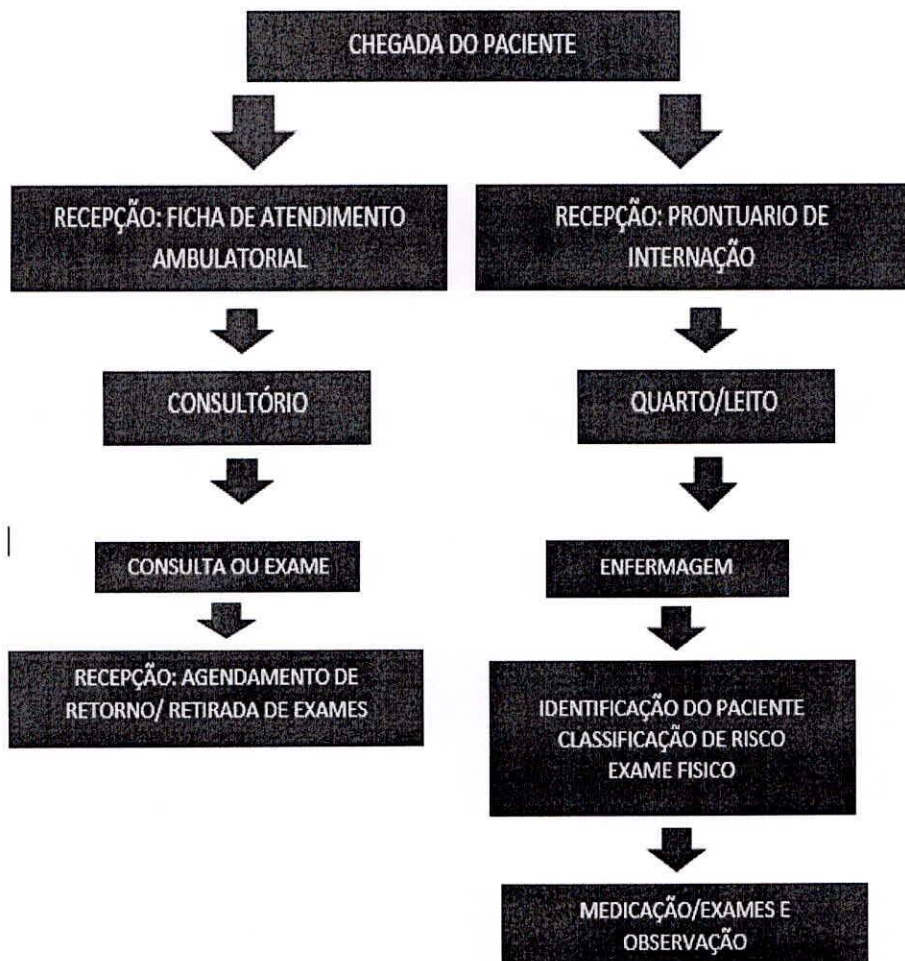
CHEGADA DO PACIENTE

RECEPÇÃO: FICHA DE ATENDIMENTO AMBULATORIAL

CONSULTÓRIO

CONSULTA OU EXAME

RECEPÇÃO: AGENDAMENTO DE RETORNO/ RETIRADA DE EXAMES

RECEPÇÃO: PRONTUARIO DE INTERNAÇÃO

QUARTO/LEITO

ENFERMAGEM

IDENTIFICAÇÃO DO PACIENTE
CLASSIFICAÇÃO DE RISCO
EXAME FISICO

MEDICAÇÃO/EXAMES E OBSERVAÇÃO